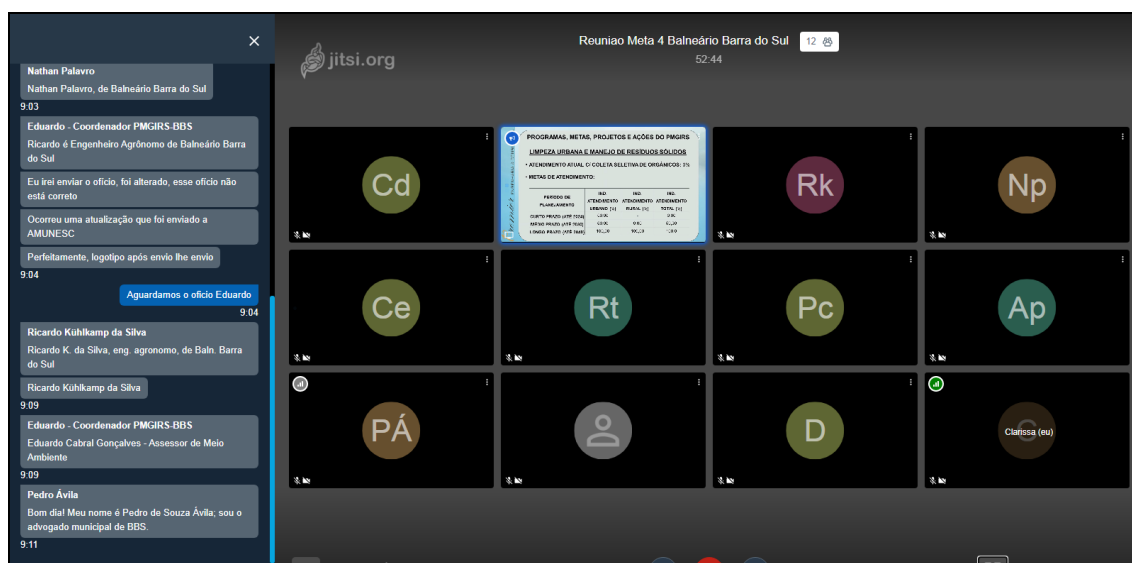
×

Nathan Palavro
Nathan Palavro, de Balneário Barra do Sul
9:03

Eduardo - Coordenador PMGIRS-BBS
Ricardo é Engenheiro Agrônomo de Balneário Barra do Sul

Eu irei enviar o ofício, foi alterado, esse ofício não está correto

Ocorreu uma atualização que foi enviado a AMUNESC

Perfeitamente, logotipo após envio lhe envio
9:04

Aguardamos o ofício Eduardo
9:04

Ricardo Kühlkamp da Silva
Ricardo K. da Silva, eng. agronomo, de Baln. Barra do Sul

Ricardo Kühlkamp da Silva
9:09

Eduardo - Coordenador PMGIRS-BBS
Eduardo Cabral Gonçalves - Assessor de Meio Ambiente
9:09

Pedro Ávila
Bom dia! Meu nome é Pedro de Souza Ávila; sou o advogado municipal de BBS.
9:11

jitsi.org

Reuniao Meta 4 Balneário Barra do Sul 12
52:44

PROGRAMAS, METAS, PROJETOS E AÇÕES DO PMGIRS
LIMPEZA URBANA E MANEJO DE RESÍDUOS SÓLIDOS
• ATENDIMENTO ATUAL C/ COLETA SELETIVA DE ORGÂNICOS: 0%
• METAS DE ATENDIMENTO:

| PERÍODO DE PLANEJAMENTO | IRO ATENDIMENTO URBANO (%) | IRO ATENDIMENTO RURAL (%) | IRO ATENDIMENTO TOTAL (%) |
|---|---|---|---|
| CURTO PRAZO (ATÉ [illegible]) | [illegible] | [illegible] | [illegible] |
| MÉDIO PRAZO (ATÉ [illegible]) | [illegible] | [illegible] | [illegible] |
| LONGO PRAZO (ATÉ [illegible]) | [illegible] | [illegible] | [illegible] |

Cd
Rk
Np
Ce
Rt
Pc
Ap
PÁ
D
Clarissa (eu)